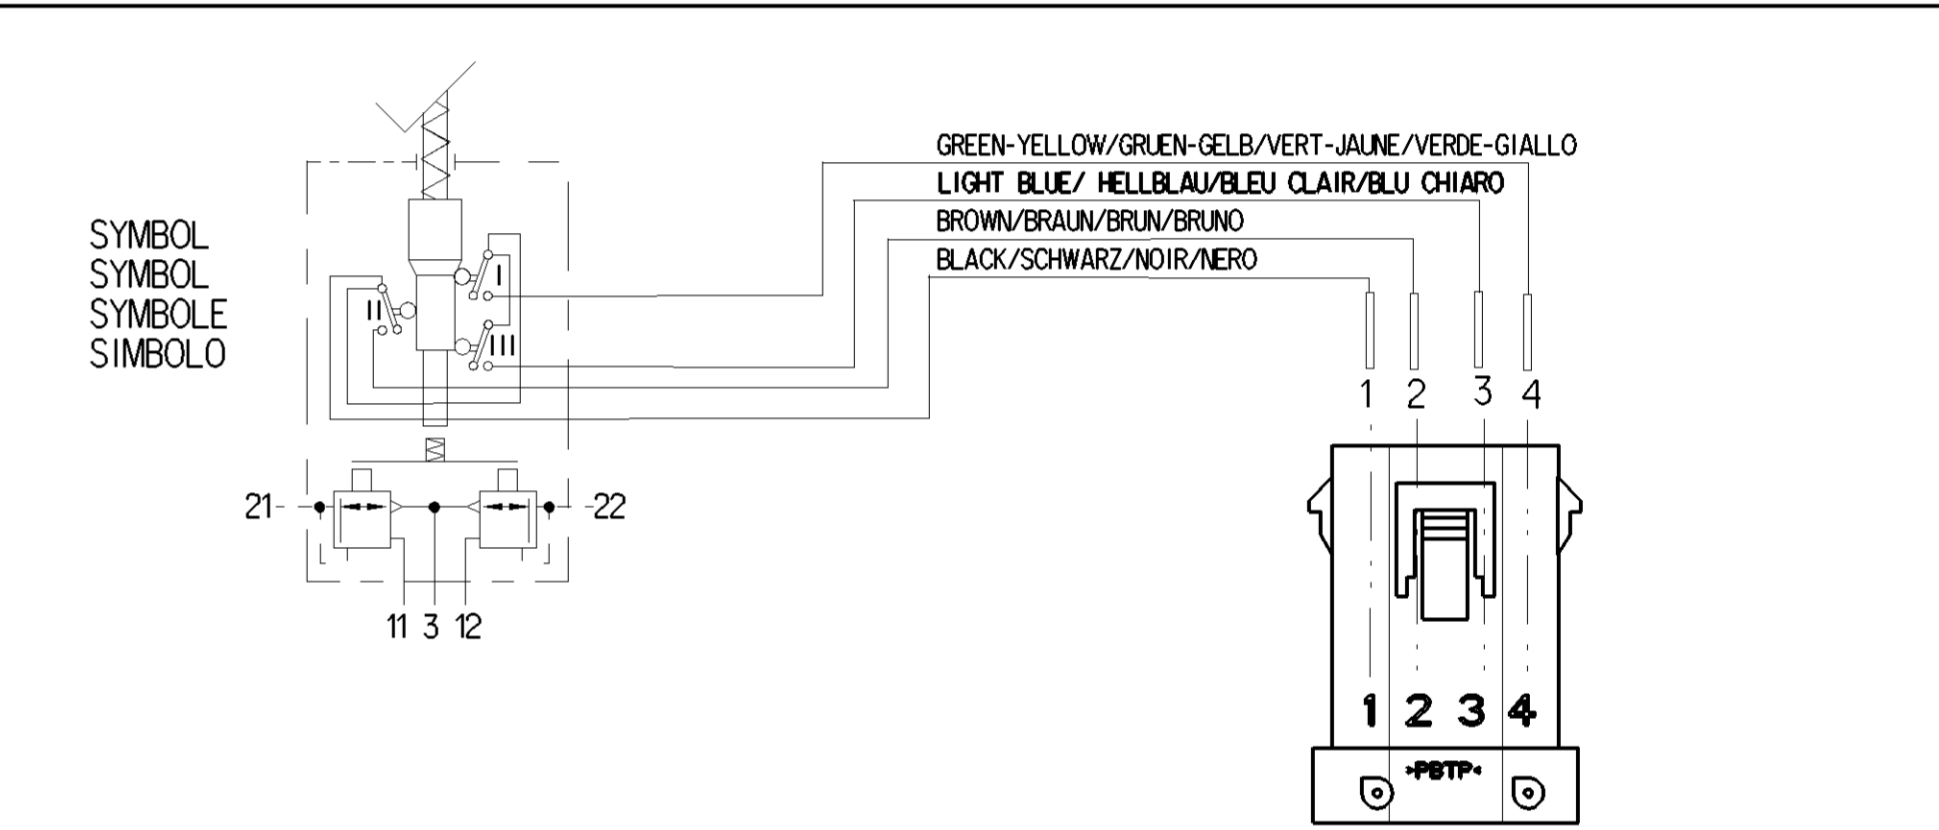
GREEN-YELLOW/GRUEN-GELB/VERT-JAUNE/VERDE-GIALLO
LIGHT BLUE/ HELLBLAU/BLEU CLAIR/BLU CHIARO
BROWN/BRAUN/BRUN/BRUNO
BLACK/SCHWARZ/NOIR/NERO

SYMBOL
SYMBOL
SYMBOLE
SIMBOLO

I
II
III

21
22
11 3 12

1 2 3 4

1 2 3 4
>PBTP<